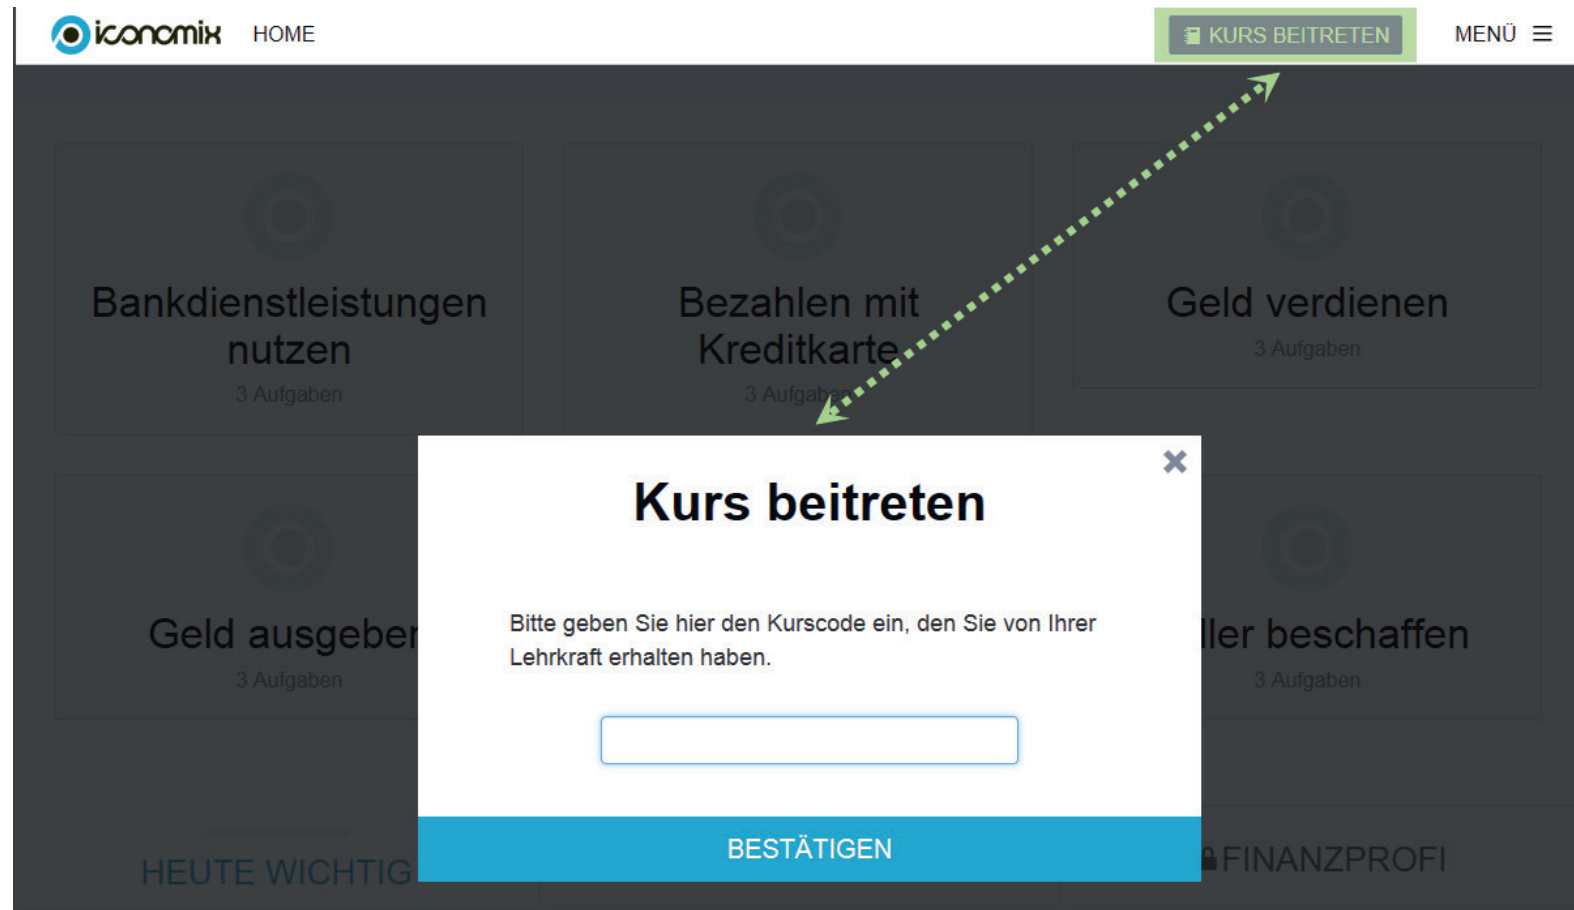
iconomix HOME

KURS BEITRETEN

MENÜ

Bankdienstleistungen nutzen
3 Aufgaben

Bezahlen mit Kreditkarte
3 Aufgab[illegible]

Geld verdienen
3 Aufgaben

Geld ausgebe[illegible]
3 Aufgaben

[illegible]ler beschaffen
3 Aufgaben

HEUTE WICHTIG

FINANZPROFI

Kurs beitreten

Bitte geben Sie hier den Kurscode ein, den Sie von Ihrer Lehrkraft erhalten haben.

BESTÄTIGEN